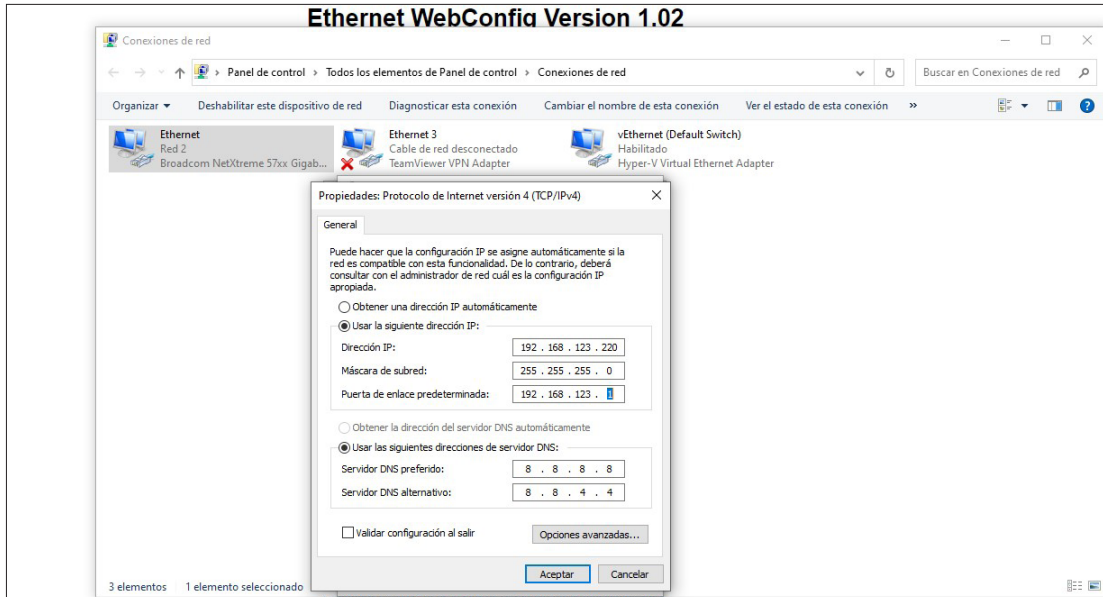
Ethernet WebConfig Version 1.02

Conexiones de red

Panel de control › Todos los elementos de Panel de control › Conexiones de red

Buscar en Conexiones de red

Organizar ▾ Deshabilitar este dispositivo de red Diagnosticar esta conexión Cambiar el nombre de esta conexión Ver el estado de esta conexión »

Ethernet
Red 2
Broadcom NetXtreme 57xx Gigab...

Ethernet 3
Cable de red desconectado
TeamViewer VPN Adapter

vEthernet (Default Switch)
Habilitado
Hyper-V Virtual Ethernet Adapter

Propiedades: Protocolo de Internet versión 4 (TCP/IPv4)

General

Puede hacer que la configuración IP se asigne automáticamente si la red es compatible con esta funcionalidad. De lo contrario, deberá consultar con el administrador de red cuál es la configuración IP apropiada.

Obtener una dirección IP automáticamente

Usar la siguiente dirección IP:

Dirección IP: 192 . 168 . 123 . 220

Máscara de subred: 255 . 255 . 255 . 0

Puerta de enlace predeterminada: 192 . 168 . 123 . 1

Obtener la dirección del servidor DNS automáticamente

Usar las siguientes direcciones de servidor DNS:

Servidor DNS preferido: 8 . 8 . 8 . 8

Servidor DNS alternativo: 8 . 8 . 4 . 4

Validar configuración al salir

Opciones avanzadas...

Aceptar Cancelar

3 elementos 1 elemento seleccionado